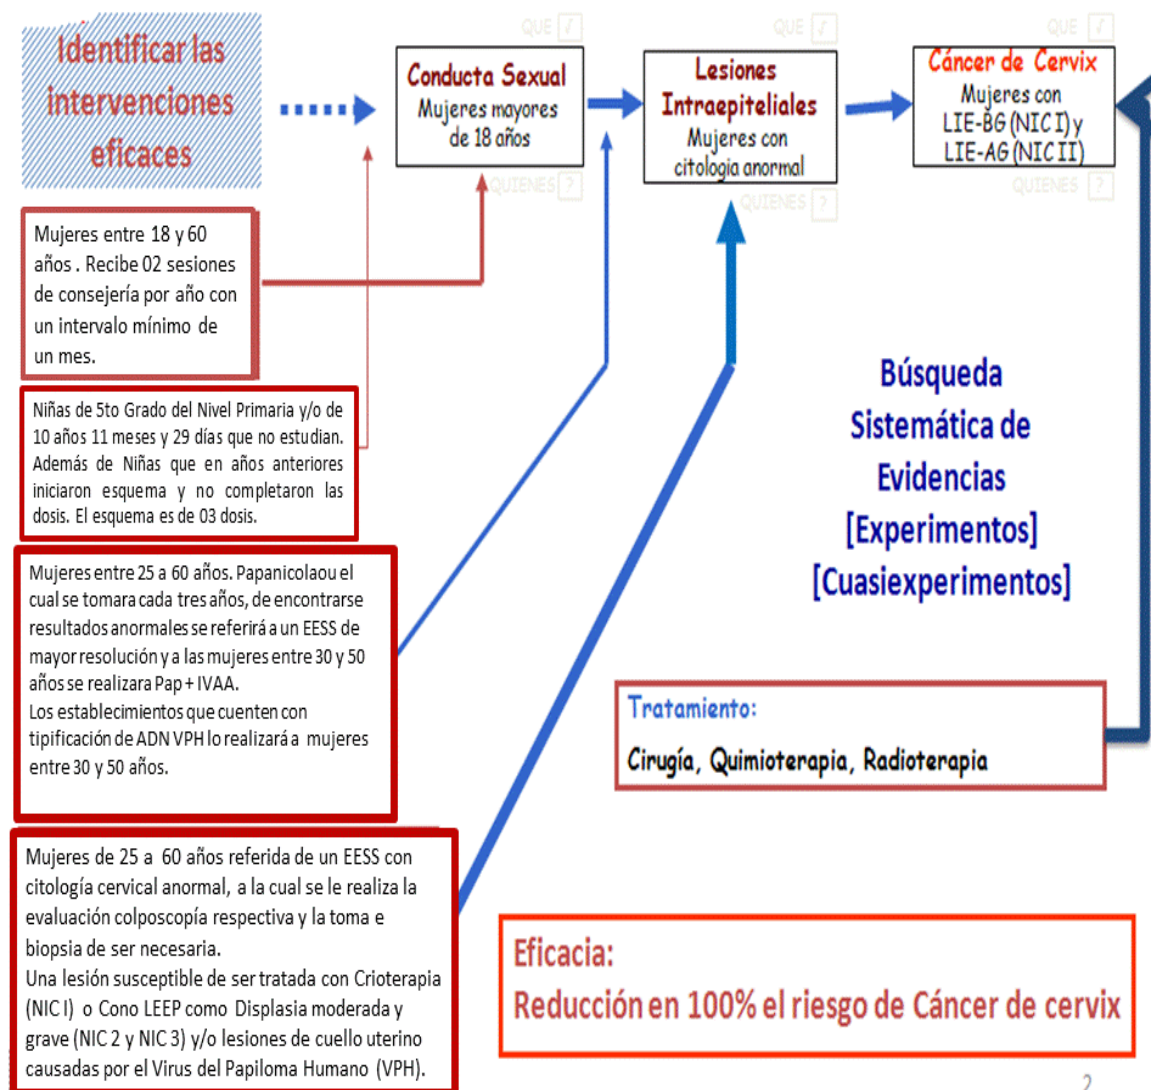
Identificar las intervenciones eficaces

QUE

Conducta Sexual
Mujeres mayores de 18 años

QUIENES

QUE

Lesiones Intraepiteliales
Mujeres con citologia anormal

QUIENES

QUE

Cáncer de Cervix
Mujeres con LIE-BG (NIC I) y LIE-AG (NIC II)

QUIENES

Mujeres entre 18 y 60 años . Recibe 02 sesiones de consejería por año con un intervalo mínimo de un mes.

Niñas de 5to Grado del Nivel Primaria y/o de 10 años 11 meses y 29 días que no estudian. Además de Niñas que en años anteriores iniciaron esquema y no completaron las dosis. El esquema es de 03 dosis.

Mujeres entre 25 a 60 años. Papanicolaou el cual se tomara cada tres años, de encontrarse resultados anormales se referirá a un EESS de mayor resolución y a las mujeres entre 30 y 50 años se realizara Pap + IVAA.
Los establecimientos que cuenten con tipificación de ADN VPH lo realizará a mujeres entre 30 y 50 años.

Mujeres de 25 a 60 años referida de un EESS con citología cervical anormal, a la cual se le realiza la evaluación colposcopía respectiva y la toma e biopsia de ser necesaria.
Una lesión susceptible de ser tratada con Crioterapia (NIC I) o Cono LEEP como Displasia moderada y grave (NIC 2 y NIC 3) y/o lesiones de cuello uterino causadas por el Virus del Papiloma Humano (VPH).

Búsqueda Sistemática de Evidencias [Experimentos] [Cuasiexperimentos]

Tratamiento:
Cirugía, Quimioterapia, Radioterapia

Eficacia:
Reducción en 100% el riesgo de Cáncer de cervix

2